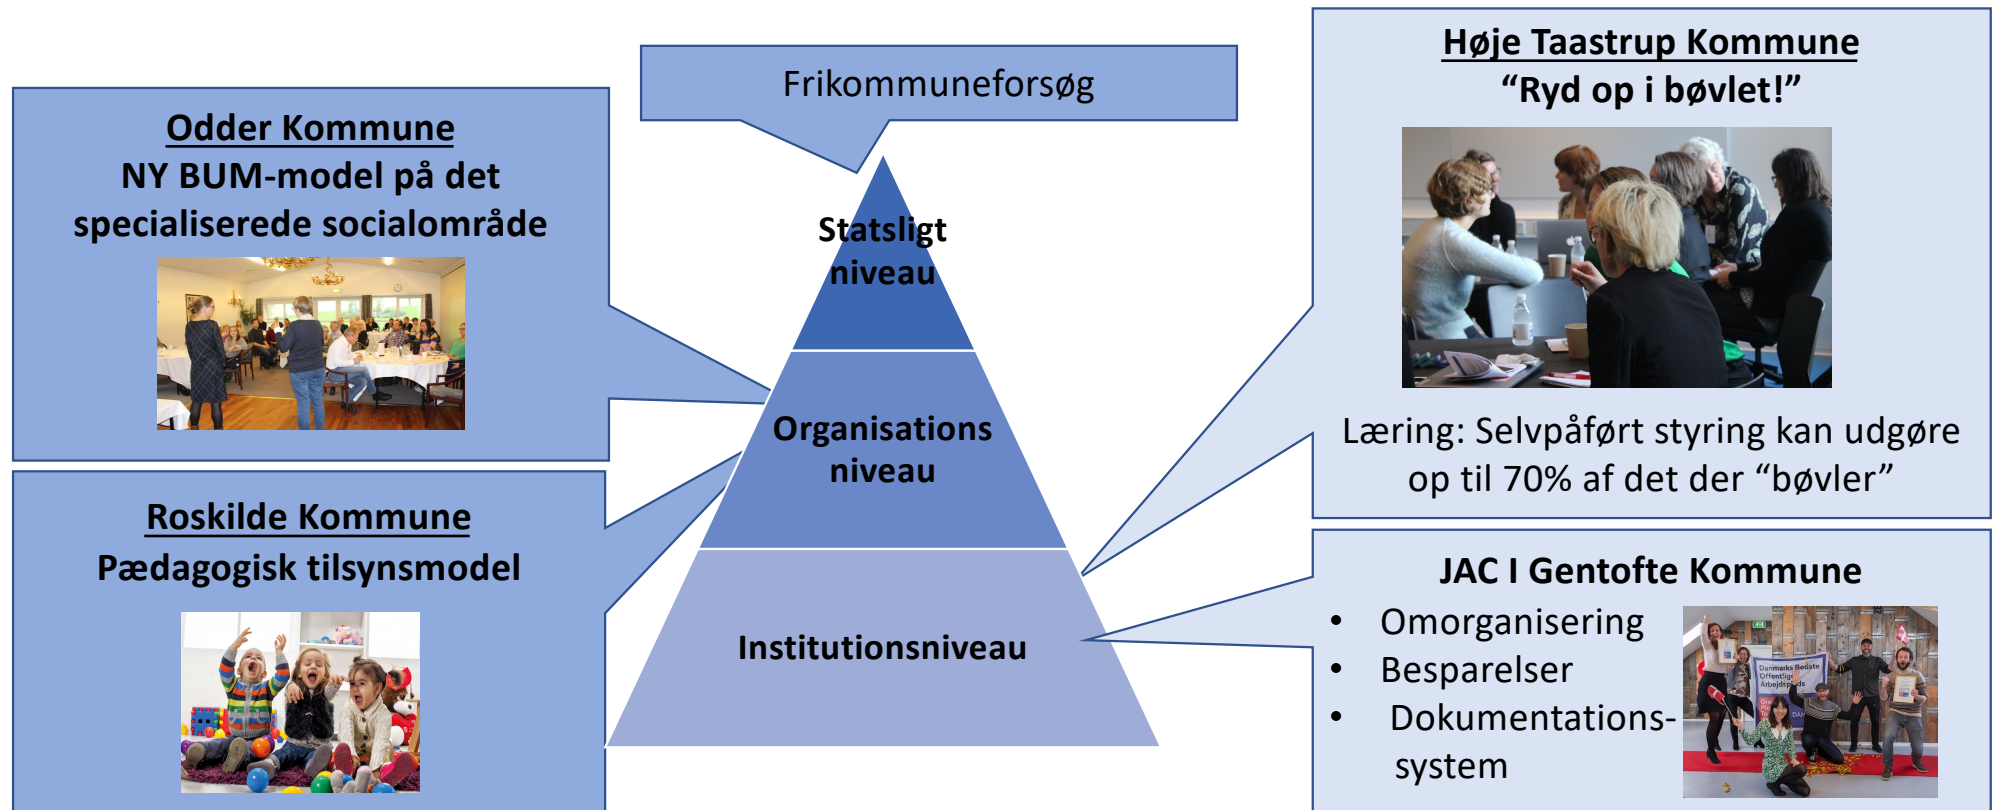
Frikommuneforsøg

Odder Kommune
NY BUM-model på det specialiserede socialområde

Statsligt niveau

Organisations niveau

Institutionsniveau

Roskilde Kommune
Pædagogisk tilsynsmodel

Høje Taastrup Kommune
"Ryd op i bøvlet!"

Læring: Selvpåført styring kan udgøre op til 70% af det der "bøvler"

JAC I Gentofte Kommune
- Omorganisering
- Besparelser
- Dokumentations-system

Danmarks Bedste Offentlige Arbejdsplads